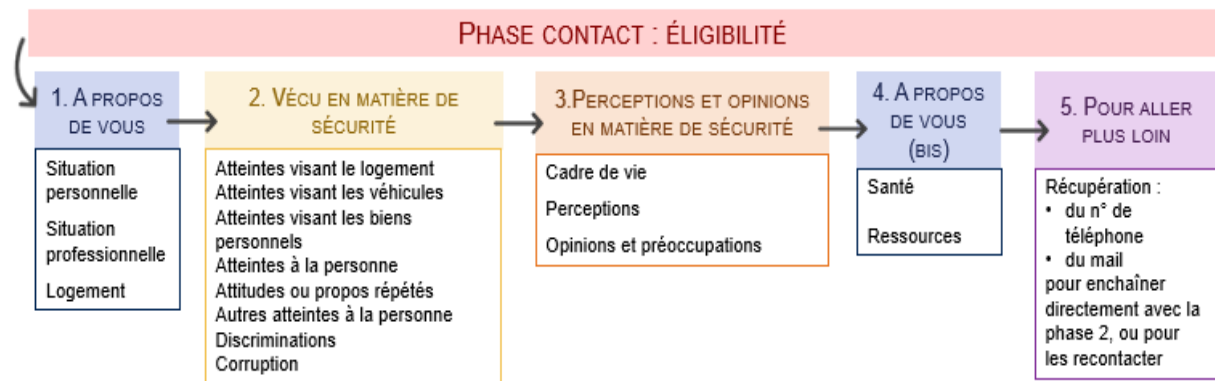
Phase contact : éligibilité

1. A propos de vous

Situation personnelle

Situation professionnelle

Logement

2. Vécu en matière de sécurité

Atteintes visant le logement
Atteintes visant les véhicules
Atteintes visant les biens personnels
Atteintes à la personne
Attitudes ou propos répétés
Autres atteintes à la personne
Discriminations
Corruption

3.Perceptions et opinions en matière de sécurité

Cadre de vie

Perceptions

Opinions et préoccupations

4. A propos de vous (bis)

Santé

Ressources

5. Pour aller plus loin

Récupération :
• du n° de téléphone
• du mail
pour enchaîner directement avec la phase 2, ou pour les recontacter